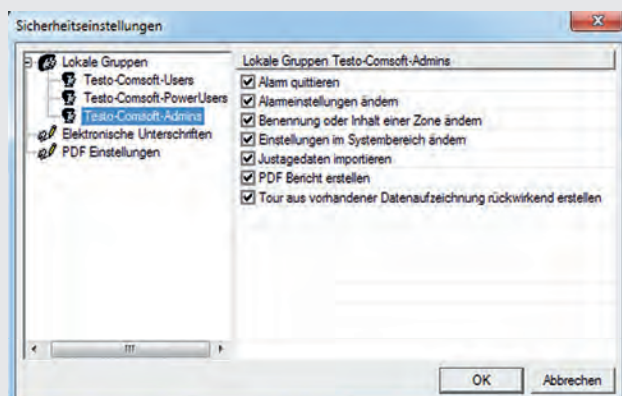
Sicherheitseinstellungen

Lokale Gruppen
Testo-Comsoft-Users
Testo-Comsoft-PowerUsers
Testo-Comsoft-Admins
Elektronische Unterschriften
PDF Einstellungen

Lokale Gruppen Testo-Comsoft-Admins
Alarm quittieren
Alarmeinstellungen ändern
Benennung oder Inhalt einer Zone ändern
Einstellungen im Systembereich ändern
Justagedaten importieren
PDF Bericht erstellen
Tour aus vorhandener Datenaufzeichnung rückwirkend erstellen

OK
Abbrechen